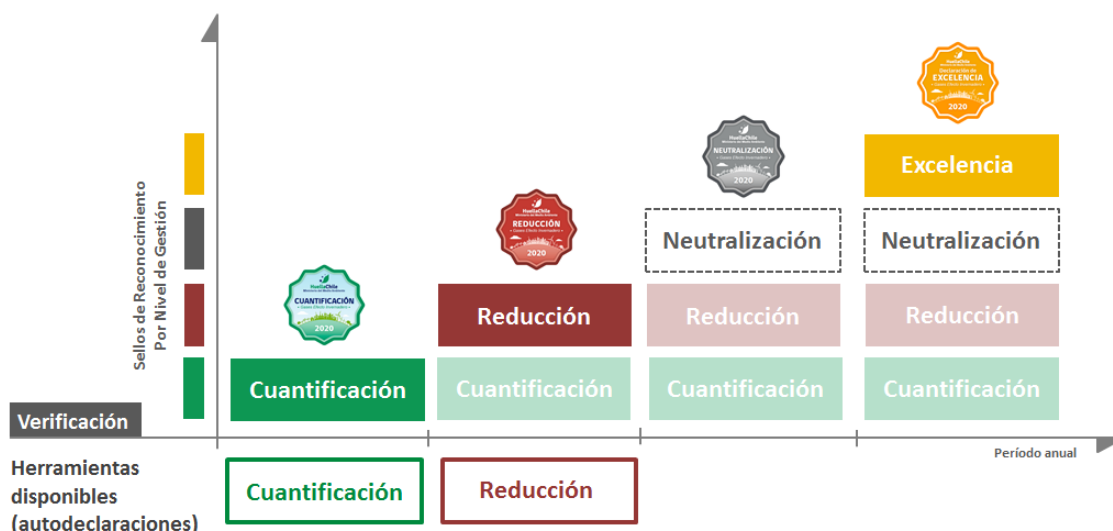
Sellos de Reconocimiento Por Nivel de Gestión

HuellaChile
CUANTIFICACIÓN
2020

Cuantificación

HuellaChile
REDUCCIÓN
2020

Reducción
Cuantificación

HuellaChile
NEUTRALIZACIÓN
2020

Neutralización
Reducción
Cuantificación

HuellaChile
EXCELENCIA
2020

Excelencia
Neutralización
Reducción
Cuantificación

Verificación

Período anual

Herramientas disponibles (autodeclaraciones)

Cuantificación

Reducción